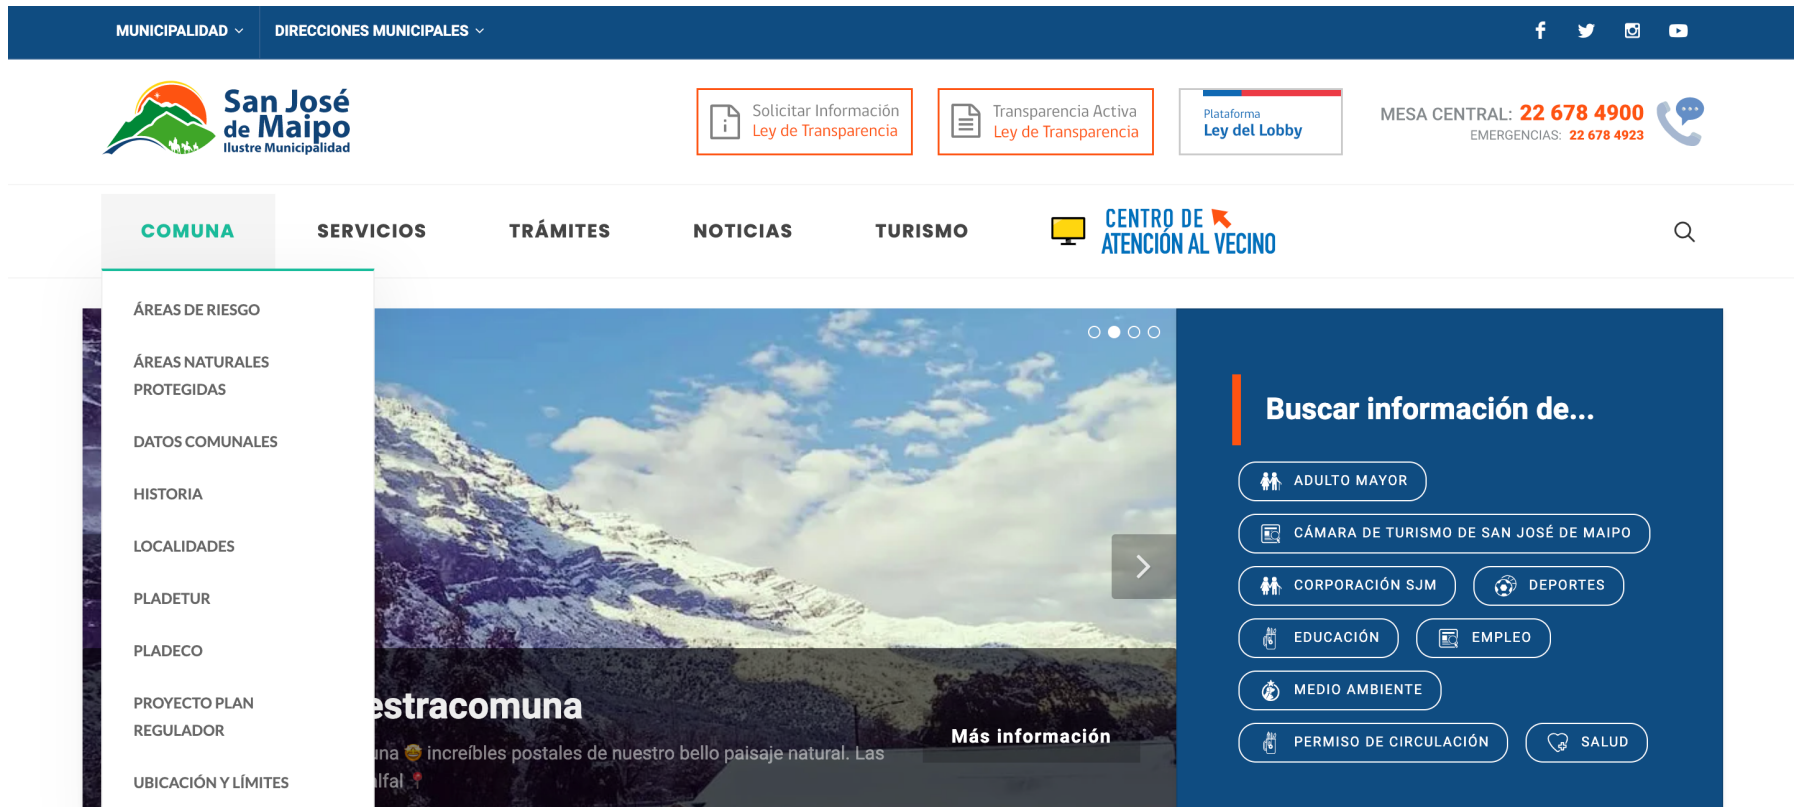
MUNICIPALIDAD DIRECCIONES MUNICIPALES

San José de Maipo
Ilustre Municipalidad

Solicitar Información
Ley de Transparencia

Transparencia Activa
Ley de Transparencia

Plataforma
Ley del Lobby

MESA CENTRAL: 22 678 4900
EMERGENCIAS: 22 678 4923

COMUNA SERVICIOS TRÁMITES NOTICIAS TURISMO CENTRO DE ATENCIÓN AL VECINO

ÁREAS DE RIESGO
ÁREAS NATURALES PROTEGIDAS
DATOS COMUNALES
HISTORIA
LOCALIDADES
PLADETUR
PLADECO
PROYECTO PLAN REGULADOR
UBICACIÓN Y LÍMITES

estracomuna
una increíbles postales de nuestro bello paisaje natural. Las lfal

Más información

Buscar información de...
ADULTO MAYOR
CÁMARA DE TURISMO DE SAN JOSÉ DE MAIPO
CORPORACIÓN SJM
DEPORTES
EDUCACIÓN
EMPLEO
MEDIO AMBIENTE
PERMISO DE CIRCULACIÓN
SALUD